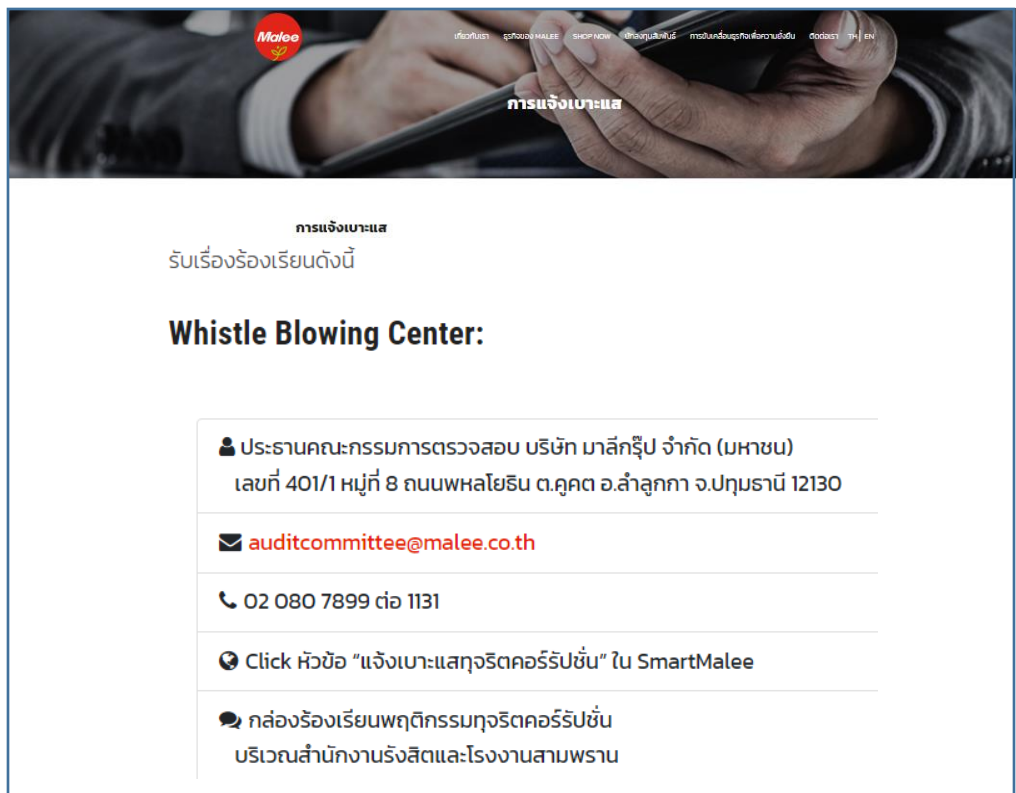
Malee

เกี่ยวกับเรา ธุรกิจของ MALEE SHOP NOW นักลงทุนสัมพันธ์ การขับเคลื่อนธุรกิจเพื่อความยั่งยืน ติดต่อเรา TH EN

การแจ้งเบาะแส

การแจ้งเบาะแส

รับเรื่องร้องเรียนดังนี้

Whistle Blowing Center:

ประธานคณะกรรมการตรวจสอบ บริษัท มาลีกรุ๊ป จำกัด (มหาชน)
เลขที่ 401/1 หมู่ที่ 8 ถนนพหลโยธิน ต.คูคต อ.ลำลูกกา จ.ปทุมธานี 12130

auditcommittee@malee.co.th

02 080 7899 ต่อ 1131

Click หัวข้อ "แจ้งเบาะแสทุจริตคอร์รัปชั่น" ใน SmartMalee

กล่องร้องเรียนพฤติกรรมทุจริตคอร์รัปชั่น
บริเวณสำนักงานรังสิตและโรงงานสามพราน